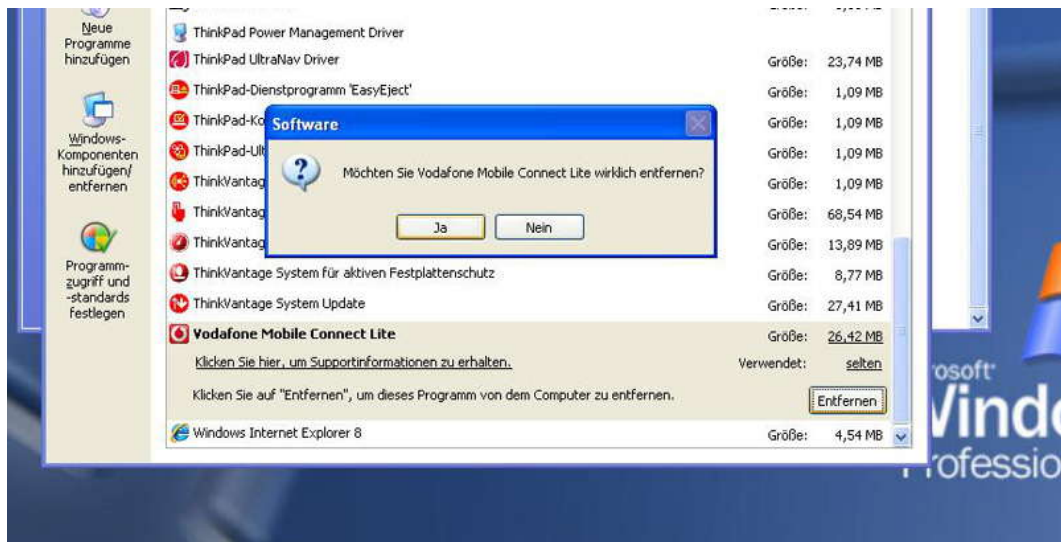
Neue Programme hinzufügen

Windows-Komponenten hinzufügen/ entfernen

Programmzugriff und -standards festlegen

ThinkPad Power Management Driver

ThinkPad UltraNav Driver Größe: 23,74 MB

ThinkPad-Dienstprogramm 'EasyEject' Größe: 1,09 MB

ThinkPad-Ko Größe: 1,09 MB

ThinkPad-Ult Größe: 1,09 MB

ThinkVantag Größe: 1,09 MB

ThinkVantag Größe: 68,54 MB

ThinkVantag Größe: 13,89 MB

Software

Möchten Sie Vodafone Mobile Connect Lite wirklich entfernen?

Ja Nein

ThinkVantage System für aktiven Festplattenschutz Größe: 8,77 MB

ThinkVantage System Update Größe: 27,41 MB

Vodafone Mobile Connect Lite Größe: 26,42 MB

Klicken Sie hier, um Supportinformationen zu erhalten. Verwendet: selten

Klicken Sie auf "Entfernen", um dieses Programm von dem Computer zu entfernen. Entfernen

Windows Internet Explorer 8 Größe: 4,54 MB

rosoft Windo Professio